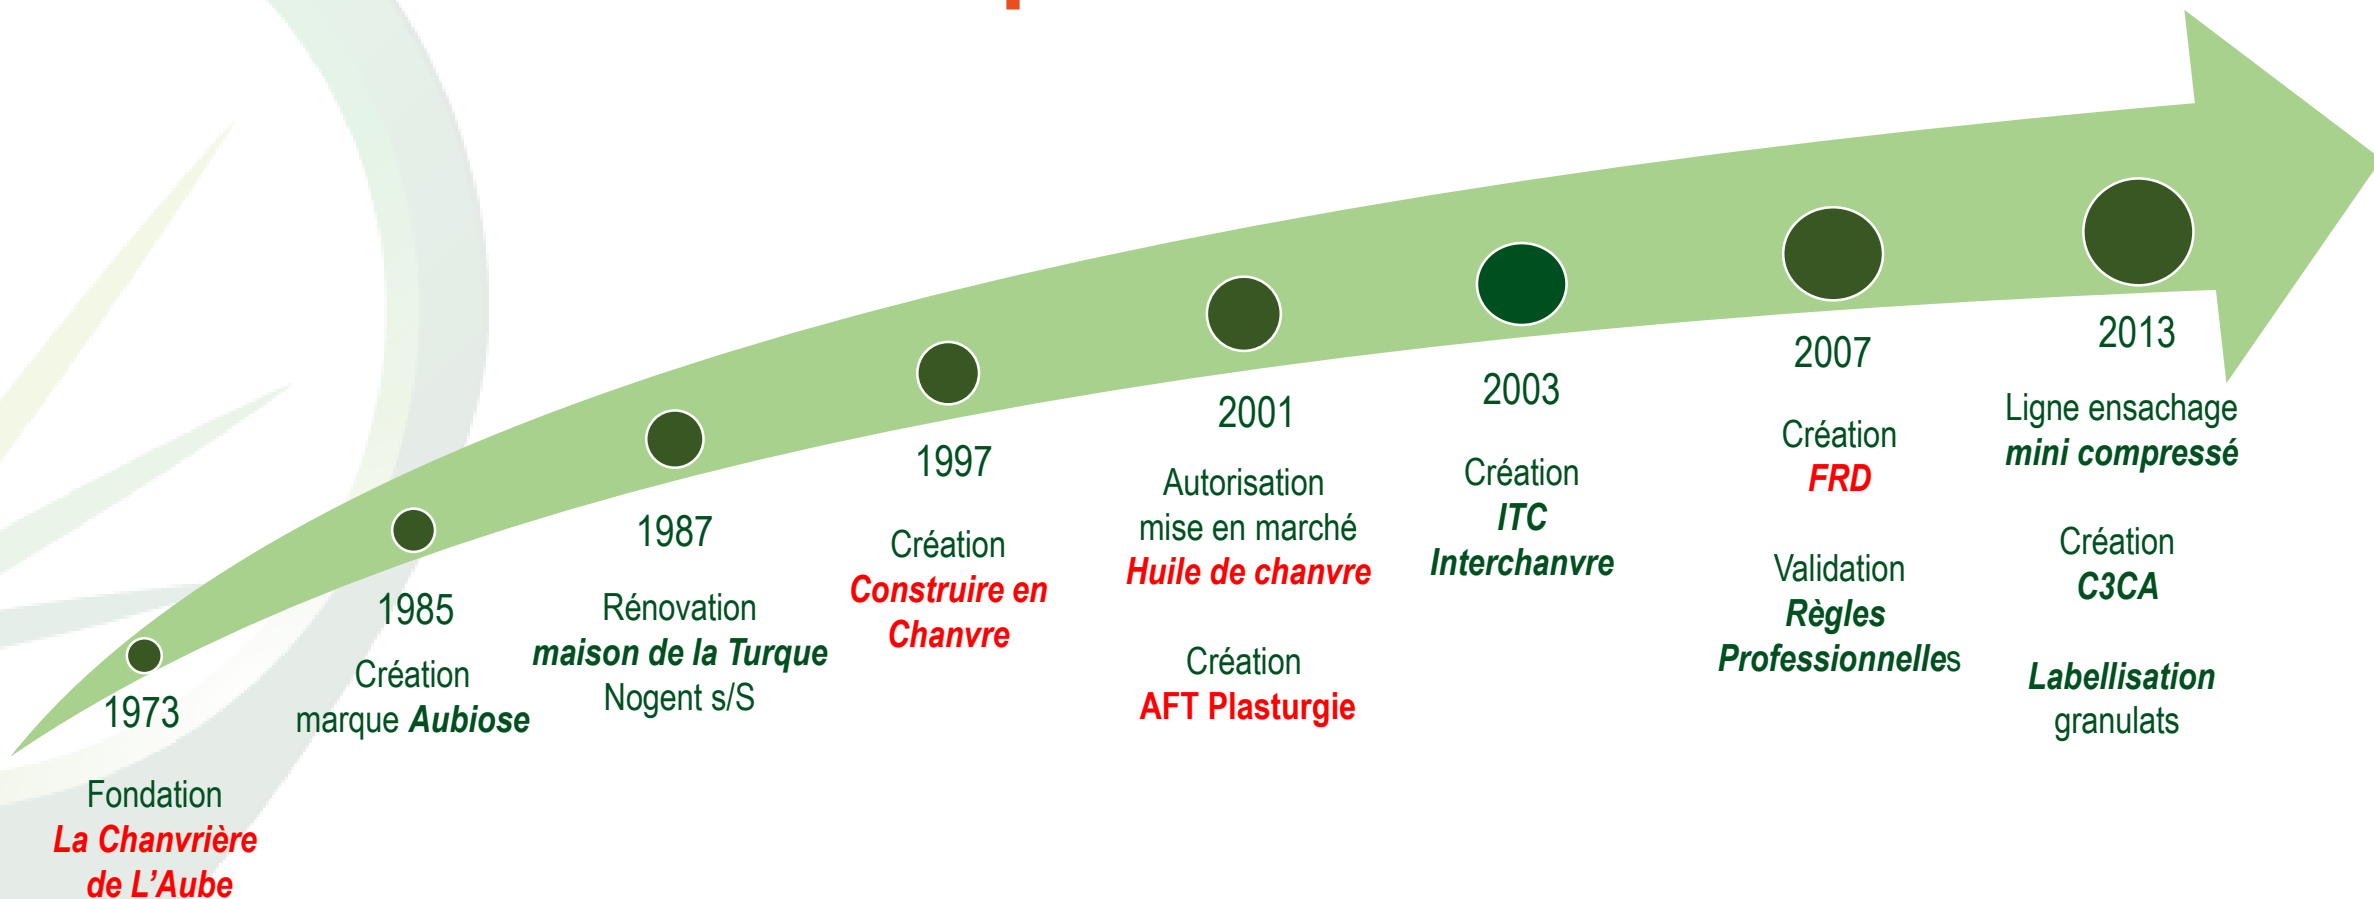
1973

Fondation
La Chanvrière de L'Aube

1985

Création
marque Aubiose

1987

Rénovation
maison de la Turque
Nogent s/S

1997

Création
Construire en Chanvre

2001

Autorisation mise en marché
Huile de chanvre

Création
AFT Plasturgie

2003

Création
ITC
Interchanvre

2007

Création
FRD

Validation
Règles Professionnelles

2013

Ligne ensachage
mini compressé

Création
C3CA

Labellisation
granulats